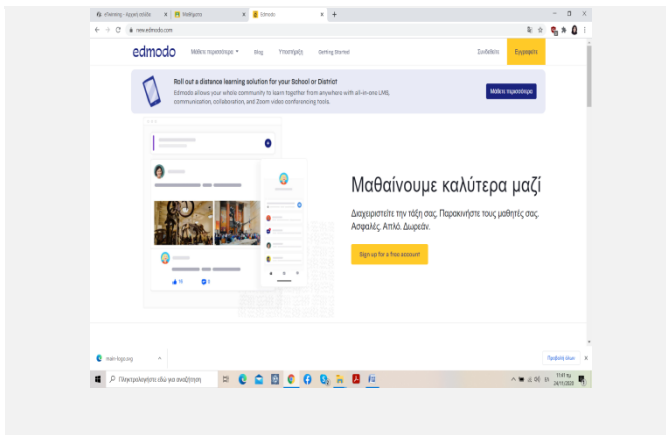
eTwinning - Αρχική σελίδα
Μαθήματα
Edmodo
www.edmodo.com

edmodo
Μάθετε περισσότερα
Blog
Υποστήριξη
Getting Started
Σύνδεση
Εγγραφή

Roll out a distance learning solution for your School or District
Edmodo allows your whole community to learn together from anywhere with all-in-one LMS, communication, collaboration, and Zoom video conferencing tools.
Μάθετε περισσότερα

Μαθαίνουμε καλύτερα μαζί
Διαχειριστείτε την τάξη σας. Παρακινήστε τους μαθητές σας. Ασφαλές. Απλό. Δωρεάν.
Sign up for a free account

main-logo.svg
Προβολή όλων

Πληκτρολογήστε εδώ για αναζήτηση
11:41 πμ
24/11/2020